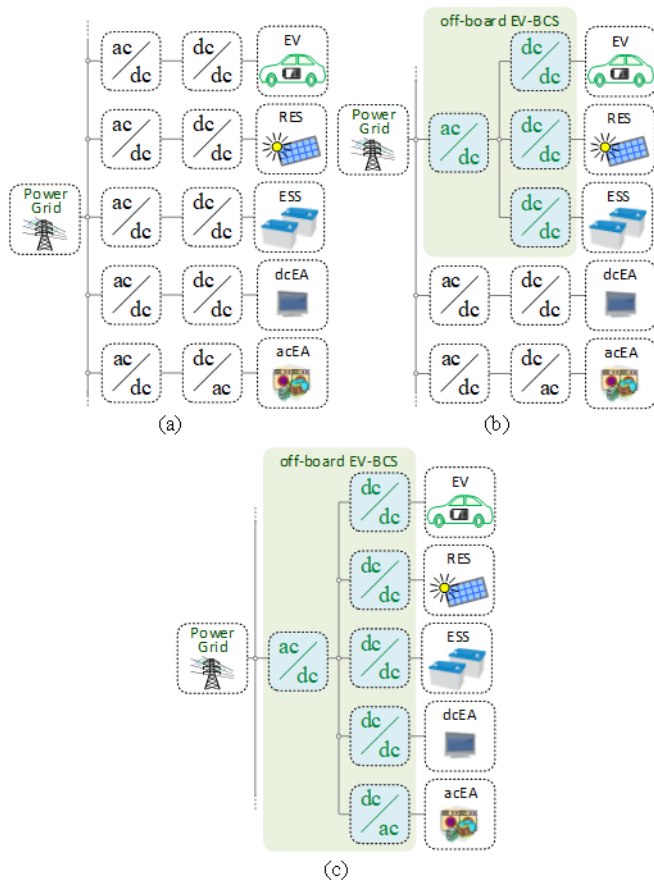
Power Grid

ac/dc
dc/dc
EV

ac/dc
dc/dc
RES

ac/dc
dc/dc
ESS

ac/dc
dc/dc
dcEA

ac/dc
dc/ac
acEA

(a)

off-board EV-BCS

Power Grid

ac/dc

dc/dc
EV

dc/dc
RES

dc/dc
ESS

ac/dc
dc/dc
dcEA

ac/dc
dc/ac
acEA

(b)

off-board EV-BCS

Power Grid

ac/dc

dc/dc
EV

dc/dc
RES

dc/dc
ESS

dc/dc
dcEA

dc/ac
acEA

(c)